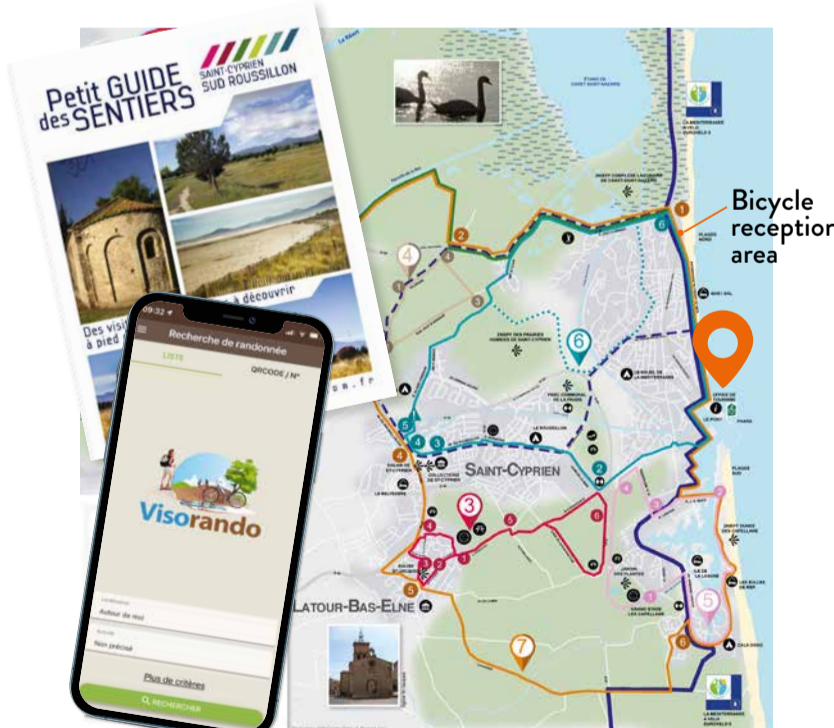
Petit GUIDE des SENTIERS

SAINT-CYPRIEN SUD ROUSSILLON

à découvrir

Des visi à pied

09:32

Recherche de randonnée

LISTE

QRCODE / N°

Visorando

Autour de moi

Non précisé

Plus de critères

RECHERCHER

Bicycle reception area

SAINT-CYPRIEN

LATOUR-BAS-ELNE

1
2
3
4
5
6
7